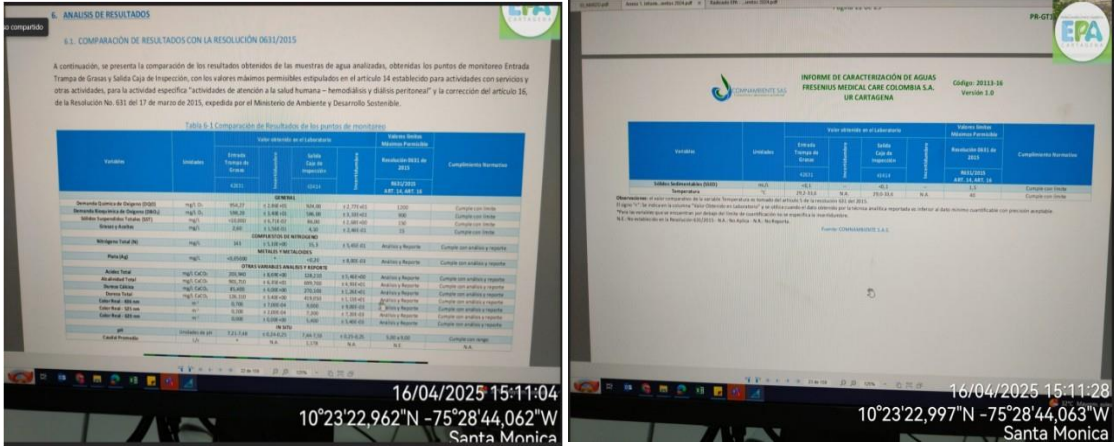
o compartido

6. ANALISIS DE RESULTADOS

6.1. COMPARACIÓN DE RESULTADOS CON LA RESOLUCIÓN 0631/2015

A continuación, se presenta la comparación de los resultados obtenidos de las muestras de agua analizadas, obtenidas los puntos de monitoreo Entrada Trampa de Grasas y Salida Caja de Inspección, con los valores máximos permisibles estipulados en el artículo 14 establecido para actividades con servicios y otras actividades, para la actividad específica "actividades de atención a la salud humana – hemodiálisis y diálisis peritoneal" y la corrección del artículo 16, de la Resolución No. 631 del 17 de marzo de 2015, expedida por el Ministerio de Ambiente y Desarrollo Sostenible.

Tabla 6-1 Comparación de Resultados de los puntos de monitoreo

| Variable | Unidades | Entrada Trampa de Grasas | Incertidumbre | Salida Caja de Inspección | Incertidumbre | Resolución 0631 de 2015 | Cumplimiento Normativo |
|---|---|---|---|---|---|---|---|
| GENERAL | | | | | | | |
| Demanda Química de Oxígeno (DQO) | mg/L $O_2$ | 954,37 | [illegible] | 509,38 | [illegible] | 1200 | Cumple con límite |
| Demanda Bioquímica de Oxígeno (DBO5) | mg/L $O_2$ | 598,39 | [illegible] | 196,88 | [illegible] | 800 | Cumple con límite |
| Sólidos Suspendidos Totales (SST) | mg/L | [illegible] | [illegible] | 80,00 | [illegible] | 150 | Cumple con límite |
| Grasas y Aceites | mg/L | 2,60 | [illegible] | 4,30 | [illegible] | 15 | Cumple con límite |
| COMPUESTOS DE NITRÓGENO | | | | | | | |
| Nitrógeno Total (N) | mg/L | 161 | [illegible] | 55,5 | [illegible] | Análisis y Reporte | Cumple con análisis y reporte |
| METALES Y METALOIDES | | | | | | | |
| Plata (Ag) | mg/L | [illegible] | | <0,25 | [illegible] | Análisis y Reporte | Cumple con análisis y reporte |
| OTRAS VARIABLES ANÁLISIS Y REPORTE | | | | | | | |
| Acidez Total | mg/L $CaCO_3$ | 200,960 | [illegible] | 108,210 | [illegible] | Análisis y Reporte | Cumple con análisis y reporte |
| Alcalinidad Total | mg/L $CaCO_3$ | 901,750 | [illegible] | 899,760 | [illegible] | Análisis y Reporte | Cumple con análisis y reporte |
| Dureza Cálcica | mg/L $CaCO_3$ | 83,400 | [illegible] | 270,100 | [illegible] | Análisis y Reporte | Cumple con análisis y reporte |
| Dureza Total | mg/L $CaCO_3$ | 126,100 | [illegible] | 419,050 | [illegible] | Análisis y Reporte | Cumple con análisis y reporte |
| Color Real - 436 nm | $m^{-1}$ | 0,700 | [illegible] | 0,04 | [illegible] | Análisis y Reporte | Cumple con análisis y reporte |
| Color Real - 525 nm | $m^{-1}$ | 0,200 | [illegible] | 7,200 | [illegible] | Análisis y Reporte | Cumple con análisis y reporte |
| Color Real - 620 nm | $m^{-1}$ | 0,000 | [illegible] | 5,400 | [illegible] | Análisis y Reporte | Cumple con análisis y reporte |
| IN SITU | | | | | | | |
| pH | Unidades de pH | 7,21-7,68 | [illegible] | 7,44-7,56 | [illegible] | 5,00 a 9,00 | Cumple con rango |
| Caudal Promedio | L/s | * | N.A. | 1,578 | N.A. | N.E. | N.A. |

16/04/2025 15:11:04
10°23'22,962"N -75°28'44,062"W
Santa Monica

PR-GT

EPA CARTAGENA

CONNAMBIENTE SAS

INFORME DE CARACTERIZACIÓN DE AGUAS FRESENIUS MEDICAL CARE COLOMBIA S.A. UR CARTAGENA

Código: 20113-16
Versión 1.0

| Variable | Unidades | Entrada Trampa de Grasas | Incertidumbre | Salida Caja de Inspección | Incertidumbre | Resolución 0631 de 2015 | Cumplimiento Normativo |
|---|---|---|---|---|---|---|---|
| Sólidos Sedimentables (SSED) | mL/L | <0,1 | | <0,1 | | 1,5 | Cumple con límite |
| Temperatura | °C | 29,2-31,6 | N.A. | 29,0-31,6 | N.A. | 40 | Cumple con límite |

Observaciones: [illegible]

Fuente: CONNAMBIENTE S.A.S

16/04/2025 15:11:28
10°23'22,997"N -75°28'44,063"W
Santa Monica